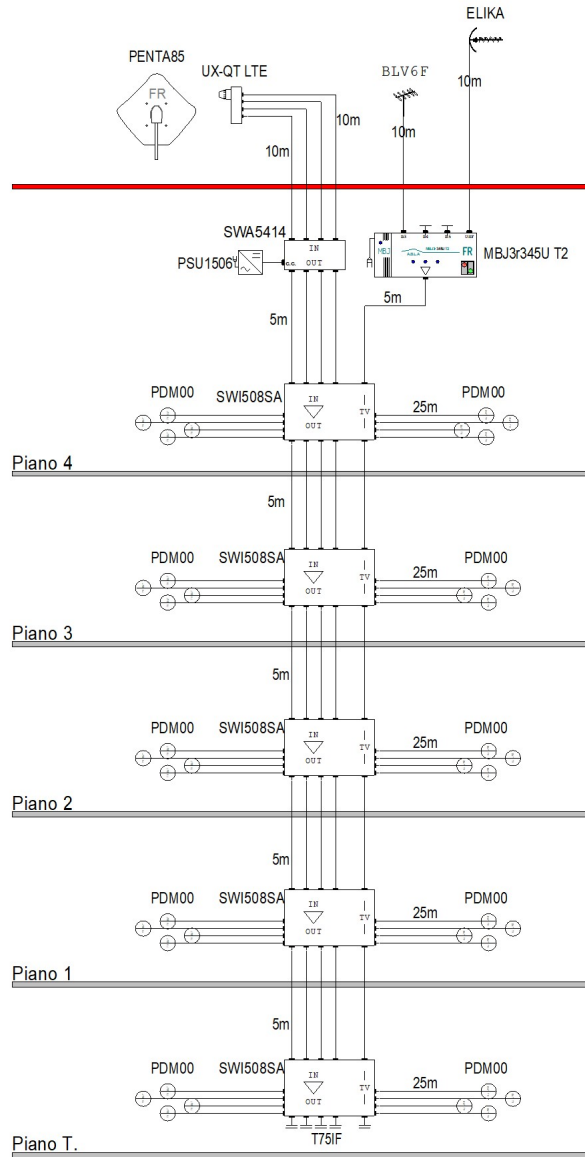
ELIKA

PENTA85

FR

UX-QT LTE

BLV6F

10m

10m

10m

10m

SWA5414

IN

OUT

PSU1506

MBJ3r345U T2

FR

5m

5m

PDM00

SWI508SA

IN

OUT

TV

25m

PDM00

Piano 4

5m

PDM00

SWI508SA

IN

OUT

TV

25m

PDM00

Piano 3

5m

PDM00

SWI508SA

IN

OUT

TV

25m

PDM00

Piano 2

5m

PDM00

SWI508SA

IN

OUT

TV

25m

PDM00

Piano 1

5m

PDM00

SWI508SA

IN

OUT

TV

25m

PDM00

T75IF

Piano T.